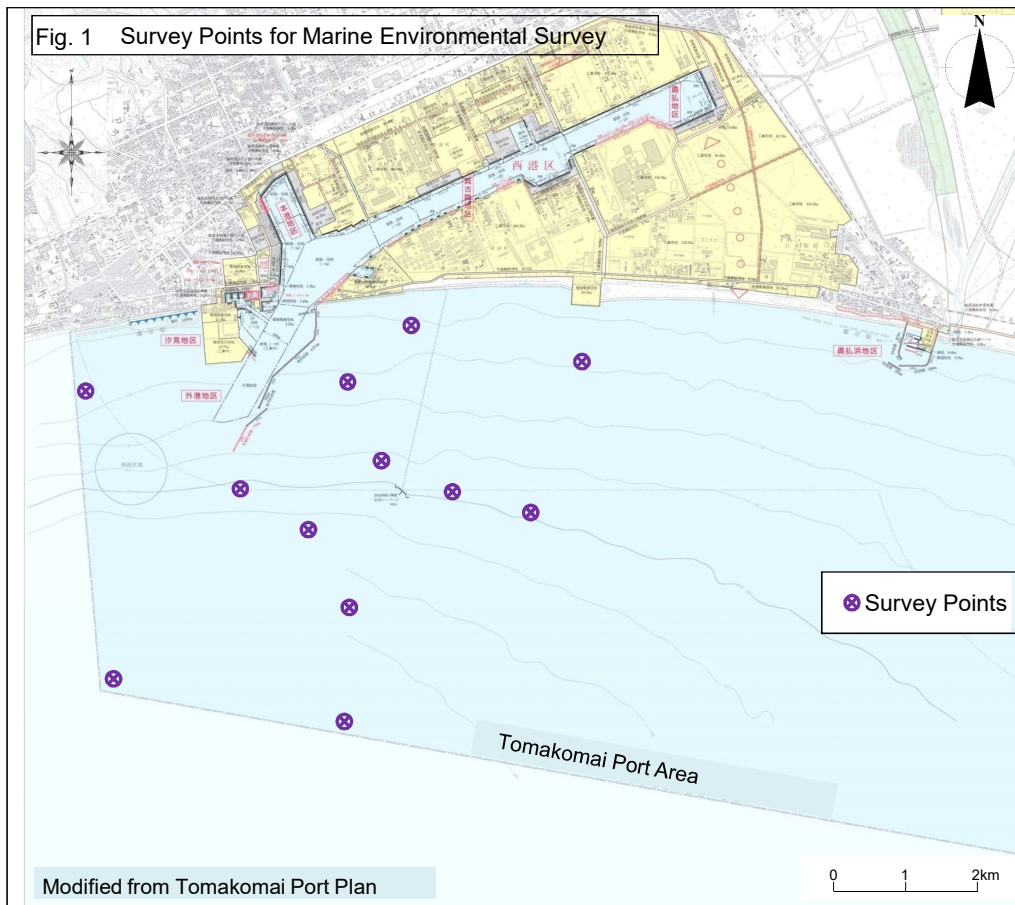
Fig. 1 Survey Points for Marine Environmental Survey

N

西港区

勇払地区

本港地区

真古舞地区

汐見地区

外港地区

勇払浜地区

Survey Points

Tomakomai Port Area

Modified from Tomakomai Port Plan

0 1 2km